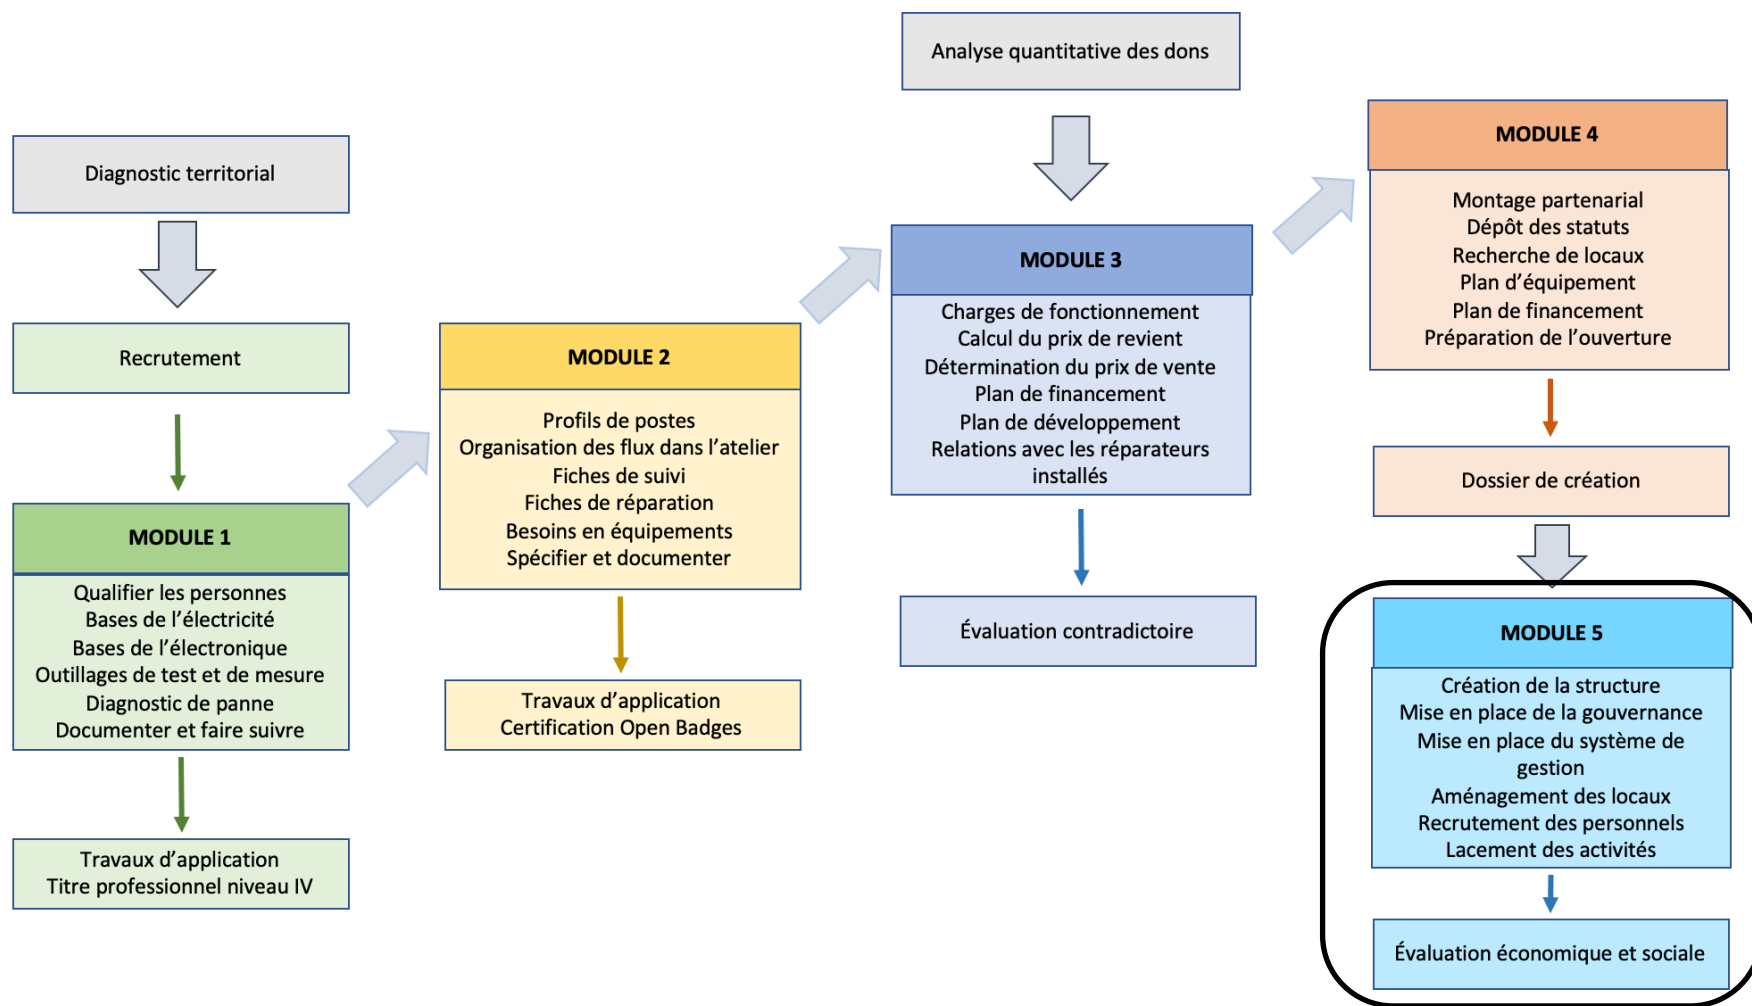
Diagnostic territorial

Recrutement

MODULE 1

Qualifier les personnes
Bases de l'électricité
Bases de l'électronique
Outillages de test et de mesure
Diagnostic de panne
Documenter et faire suivre

Travaux d'application
Titre professionnel niveau IV

MODULE 2

Profils de postes
Organisation des flux dans l'atelier
Fiches de suivi
Fiches de réparation
Besoins en équipements
Spécifier et documenter

Travaux d'application
Certification Open Badges

Analyse quantitative des dons

MODULE 3

Charges de fonctionnement
Calcul du prix de revient
Détermination du prix de vente
Plan de financement
Plan de développement
Relations avec les réparateurs installés

Évaluation contradictoire

MODULE 4

Montage partenarial
Dépôt des statuts
Recherche de locaux
Plan d'équipement
Plan de financement
Préparation de l'ouverture

Dossier de création

MODULE 5

Création de la structure
Mise en place de la gouvernance
Mise en place du système de gestion
Aménagement des locaux
Recrutement des personnels
Lacement des activités

Évaluation économique et sociale